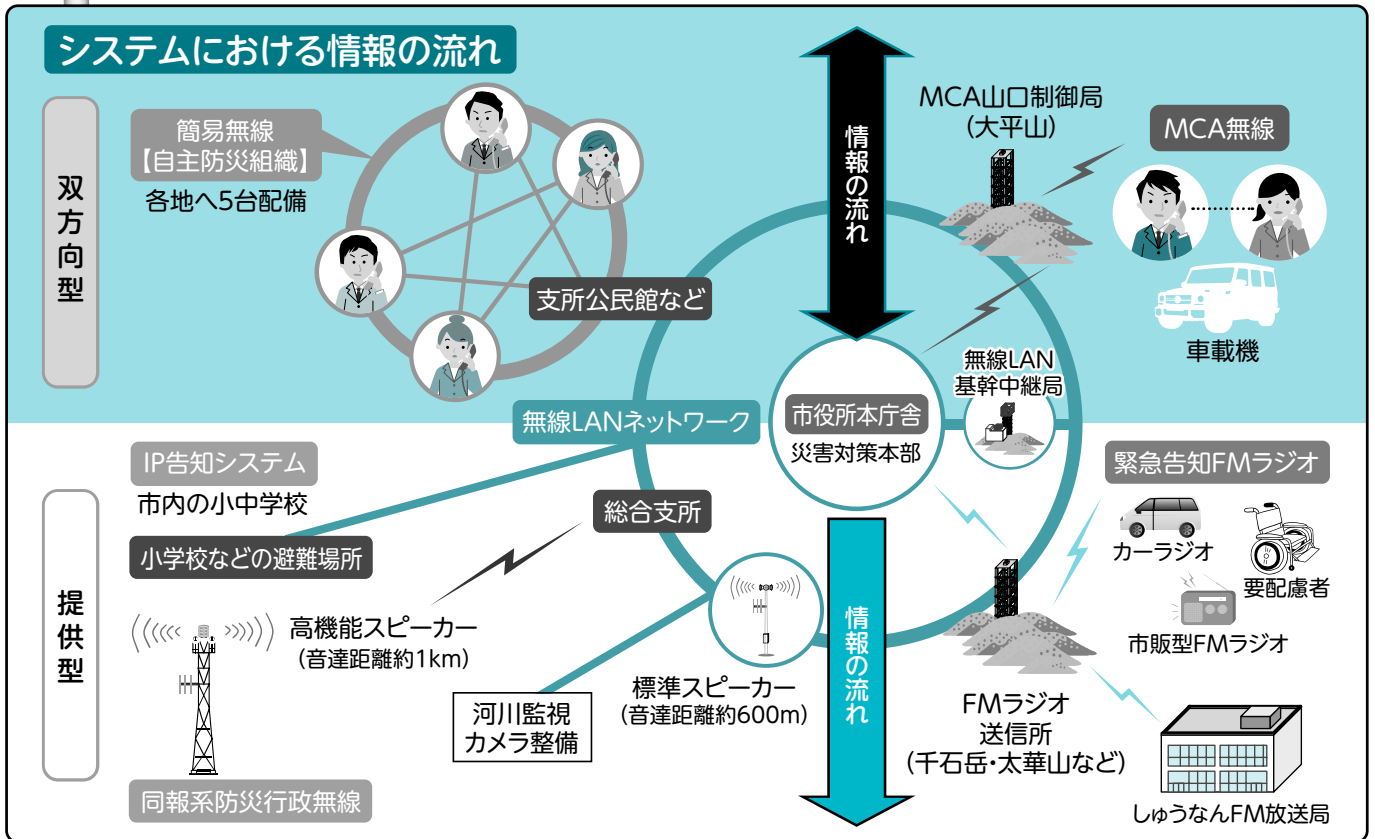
システムにおける情報の流れ

双方向型

簡易無線
【自主防災組織】
各地へ5台配備

支所公民館など

情報の流れ

MCA山口制御局
(大平山)

MCA無線

車載機

無線LAN
基幹中継局

市役所本庁舎
災害対策本部

無線LANネットワーク

提供型

IP告知システム
市内の小中学校

小学校などの避難場所

総合支所

高機能スピーカー
(音達距離約1km)

同報系防災行政無線

河川監視
カメラ整備

標準スピーカー
(音達距離約600m)

情報の流れ

FMラジオ
送信所
(千石岳・太華山など)

緊急告知FMラジオ

カーラジオ

要配慮者

市販型FMラジオ

しゅうなんFM放送局